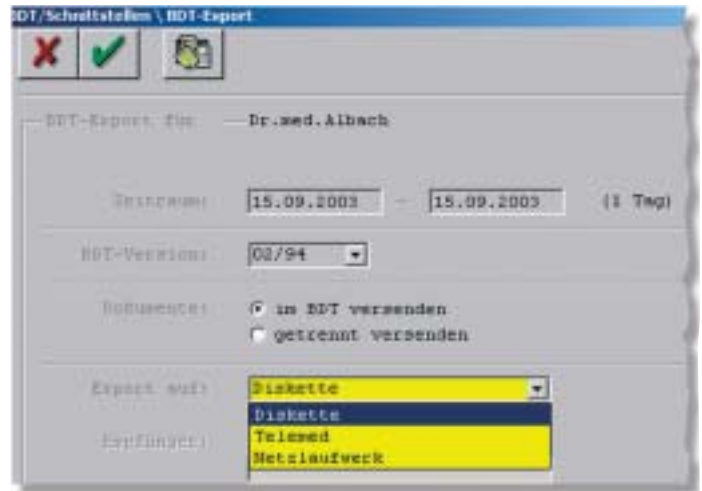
BDT/Schnittstellen \ BDT-Export

BDT-Export für: Dr.med.Albach

Zeitraum: 15.09.2003 - 15.09.2003 (1 Tag)

BDT-Version: 02/94

Dokumente: im BDT versenden
getrennt versenden

Export auf: Diskette
Diskette
Telemed
Netzlaufwerk

Empfänger: